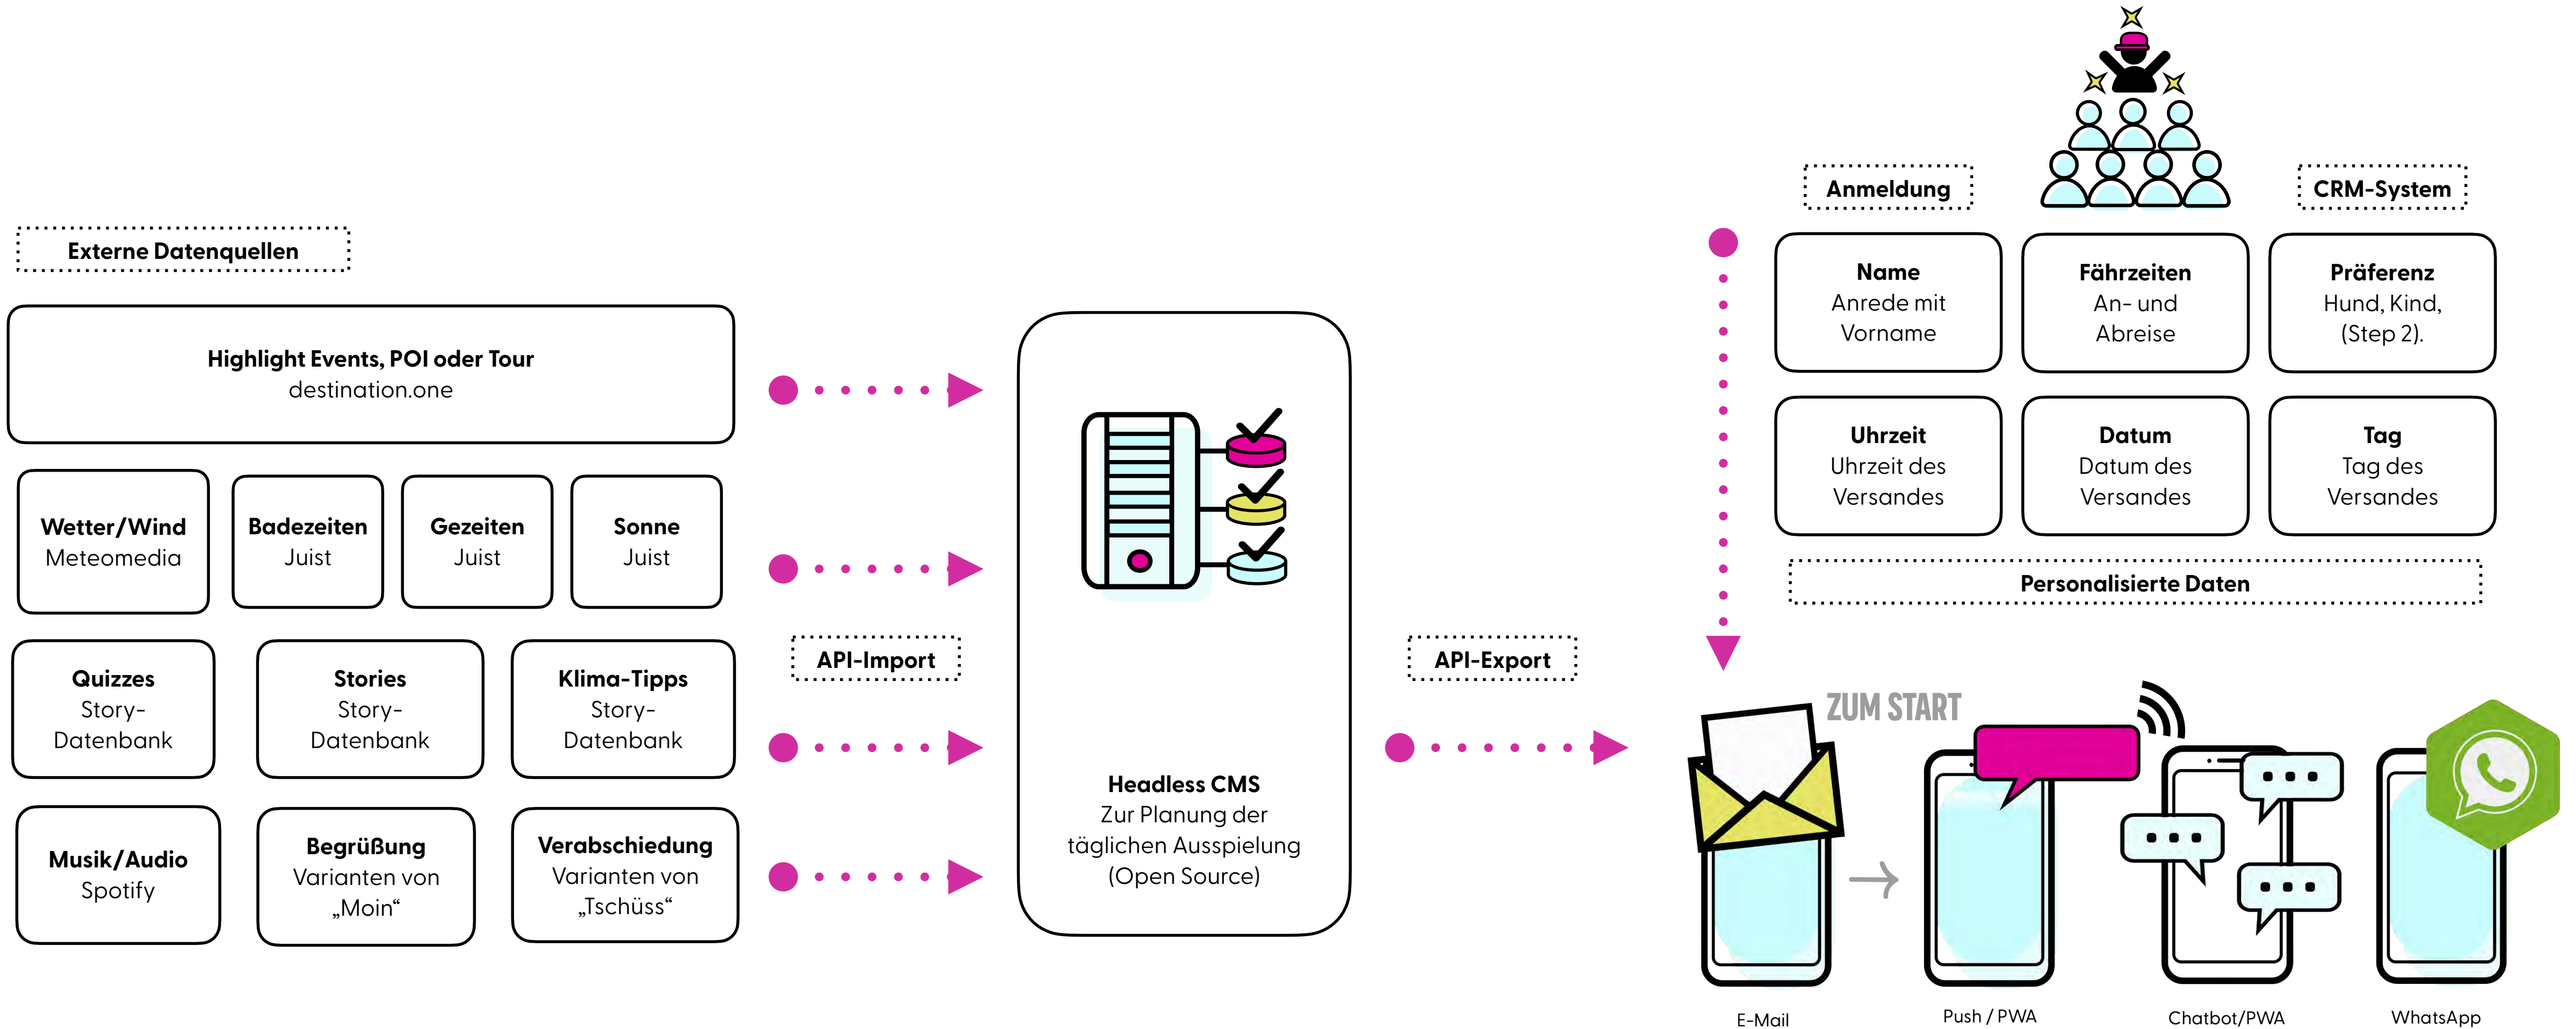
Externe Datenquellen

Highlight Events, POI oder Tour
destination.one

Wetter/Wind
Meteomedia

Badezeiten
Juist

Gezeiten
Juist

Sonne
Juist

Quizzes
Story-Datenbank

Stories
Story-Datenbank

Klima-Tipps
Story-Datenbank

Musik/Audio
Spotify

Begrüßung
Varianten von „Moin“

Verabschiedung
Varianten von „Tschüss“

API-Import

Headless CMS
Zur Planung der täglichen Ausspielung (Open Source)

API-Export

Anmeldung

CRM-System

Name
Anrede mit Vorname

Fährzeiten
An- und Abreise

Präferenz
Hund, Kind, (Step 2).

Uhrzeit
Uhrzeit des Versandes

Datum
Datum des Versandes

Tag
Tag des Versandes

Personalisierte Daten

ZUM START

E-Mail

Push / PWA

Chatbot/PWA

WhatsApp